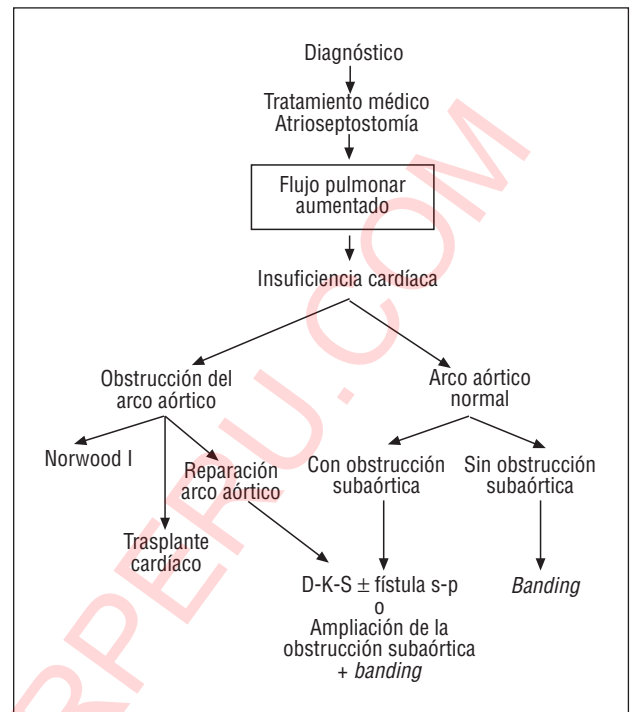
Diagnóstico

Tratamiento médico
Atrioseptostomía

Flujo pulmonar aumentado

Insuficiencia cardíaca

Obstrucción del arco aórtico

Arco aórtico normal

Norwood I

Reparación arco aórtico

Con obstrucción subaórtica

Sin obstrucción subaórtica

Trasplante cardíaco

D-K-S $\pm$ fístula s-p
o
Ampliación de la obstrucción subaórtica + *banding*

*Banding*

RPERU.COM